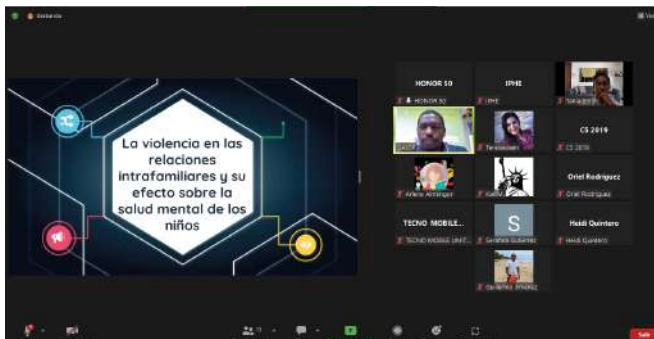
La violencia en las relaciones intrafamiliares y su efecto sobre la salud mental de los niños

HONOR 50
HONOR 50
IPHE
IPHE
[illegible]
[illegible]
CS 2019
CS 2019
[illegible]
Oriel Rodriguez
Oriel Rodriguez
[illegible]
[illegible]
TECNO MOBILE...
TECNO MOBILE LIMIT...
S
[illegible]
Heidi Quintero
Heidi Quintero
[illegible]

Salir